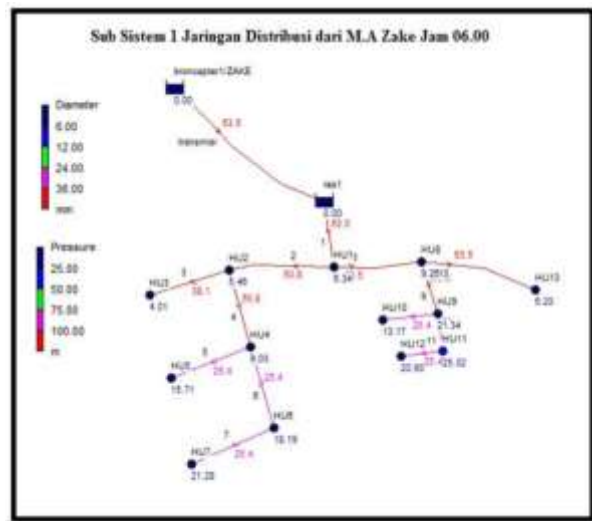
Sub Sistem 1 Jaringan Distribusi dari M.A Zake Jam 06.00

Diameter
6.00
12.00
24.00
36.00
mm

Pressure
25.00
50.00
75.00
100.00
m

bronkaptan1/ZAKE
0.00
transmisi
63.5
res1
0.00
1
63.5
HU1
8.34
HU2
5.46
2
50.8
3
HU3
4.01
38.1
4
50.8
HU4
9.03
5
HU5
15.71
25.4
6
25.4
HU6
19.19
7
HU7
21.28
25.4
HU8
9.26
63.5
HU13
5.20
HU9
21.34
HU10
13.17
25.4
HU11
25.02
HU12
20.60
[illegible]